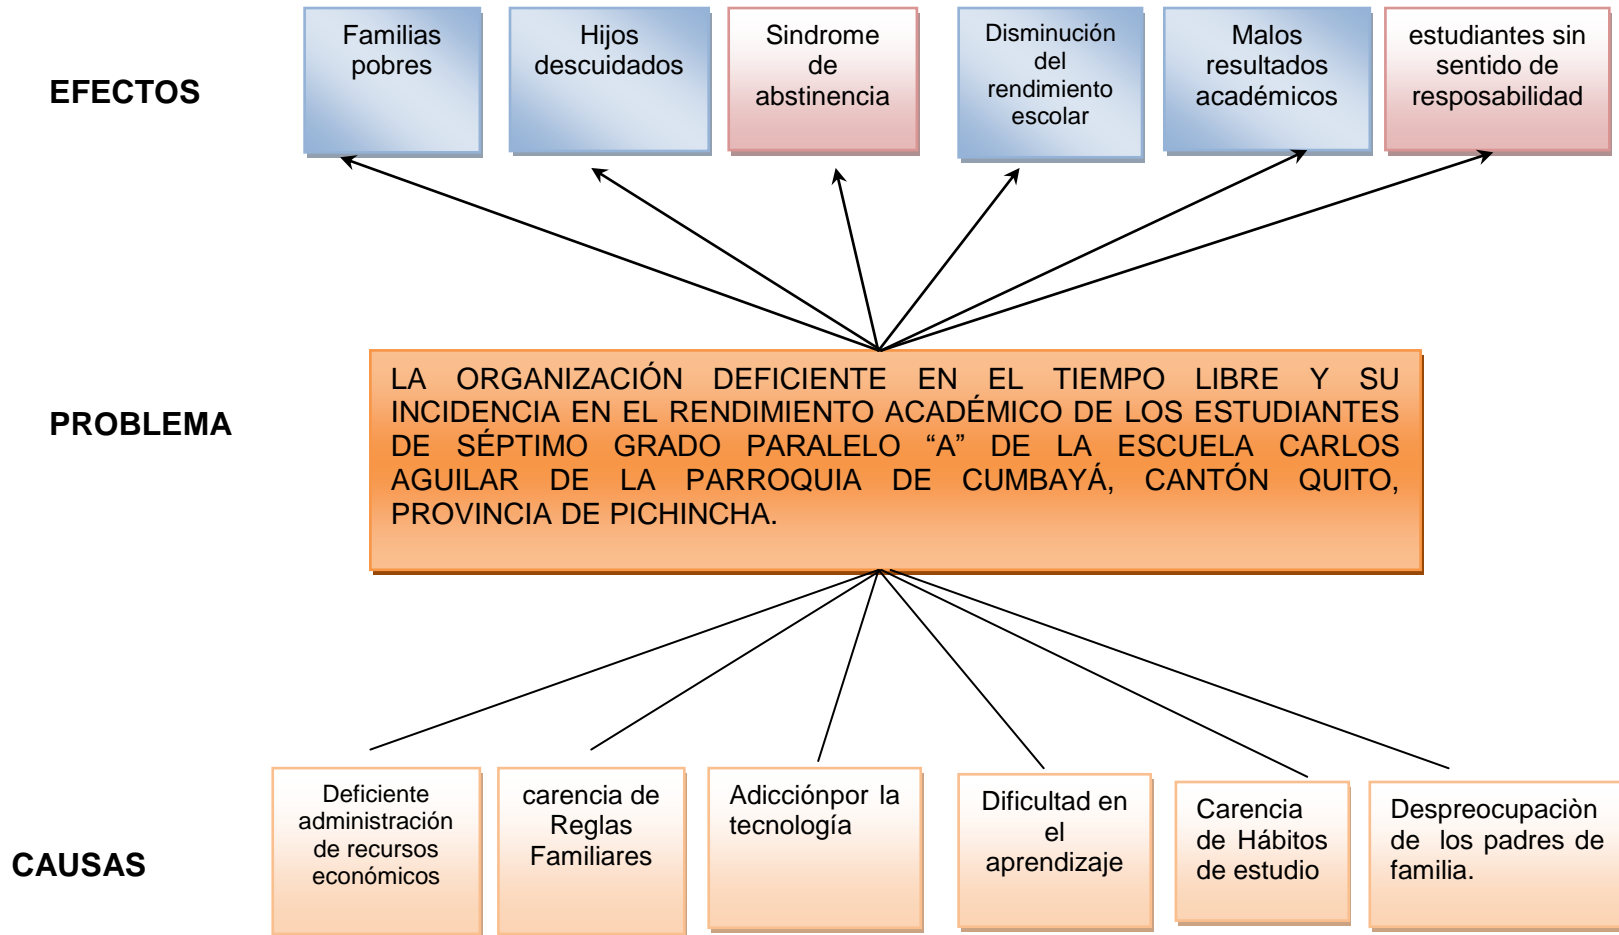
EFECTOS

Familias pobres

Hijos descuidados

Sindrome de abstinencia

Disminución del rendimiento escolar

Malos resultados académicos

estudiantes sin sentido de resposabilidad

PROBLEMA

LA ORGANIZACIÓN DEFICIENTE EN EL TIEMPO LIBRE Y SU INCIDENCIA EN EL RENDIMIENTO ACADÉMICO DE LOS ESTUDIANTES DE SÉPTIMO GRADO PARALELO “A” DE LA ESCUELA CARLOS AGUILAR DE LA PARROQUIA DE CUMBAYÁ, CANTÓN QUITO, PROVINCIA DE PICHINCHA.

CAUSAS

Deficiente administración de recursos económicos

carencia de Reglas Familiares

Adicciónpor la tecnología

Dificultad en el aprendizaje

Carencia de Hábitos de estudio

Despreocupaciòn de los padres de familia.